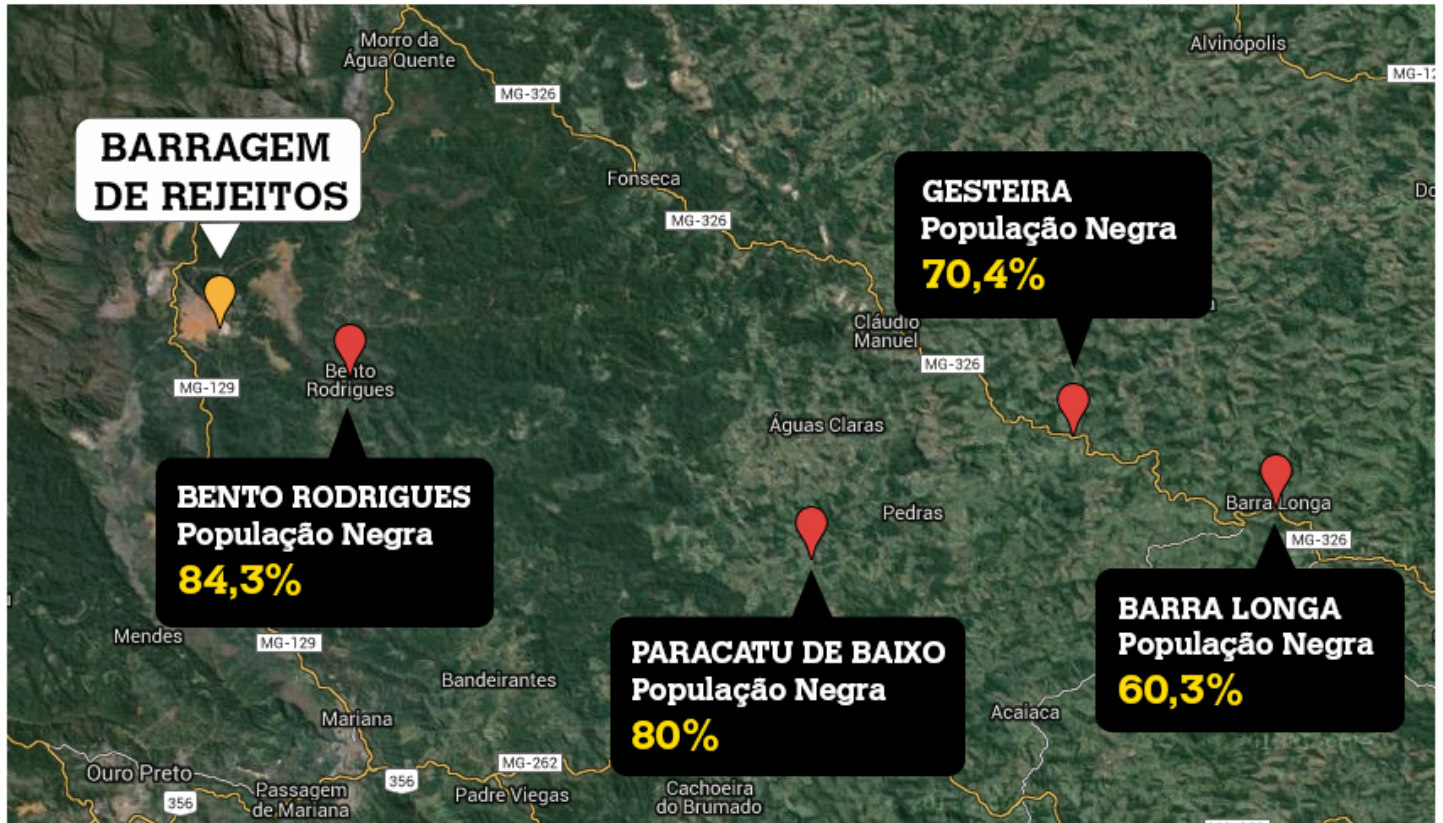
Morro da Água Quente

MG-326

Alvinópolis

MG-12

BARRAGEM DE REJEITOS

Fonseca

MG-326

GESTEIRA
População Negra
70,4%

Do

Cláudio Manuel

MG-326

Bento Rodrigues

MG-129

Águas Claras

BENTO RODRIGUES
População Negra
84,3%

Pedras

Barra Longa

MG-326

BARRA LONGA
População Negra
60,3%

Mendes

MG-129

PARACATU DE BAIXO
População Negra
80%

Bandeirantes

Mariana

Acaiaca

Ouro Preto

356

Passagem de Mariana

356

MG-262

Padre Viegas

Cachoeira do Brumado